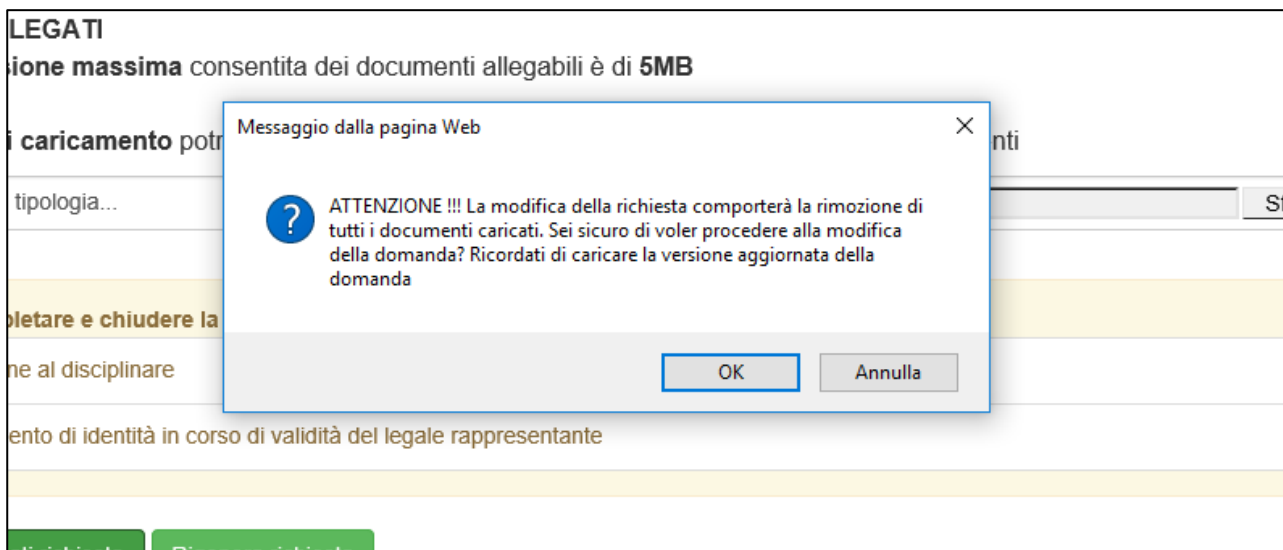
LEGATI
sione massima consentita dei documenti allegabili è di 5MB

i caricamento potr

nti

tipologia...

St

pletare e chiudere la

ne al disciplinare

ento di identità in corso di validità del legale rappresentante

Messaggio dalla pagina Web

ATTENZIONE !!! La modifica della richiesta comporterà la rimozione di tutti i documenti caricati. Sei sicuro di voler procedere alla modifica della domanda? Ricordati di caricare la versione aggiornata della domanda

OK

Annulla

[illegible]

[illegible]